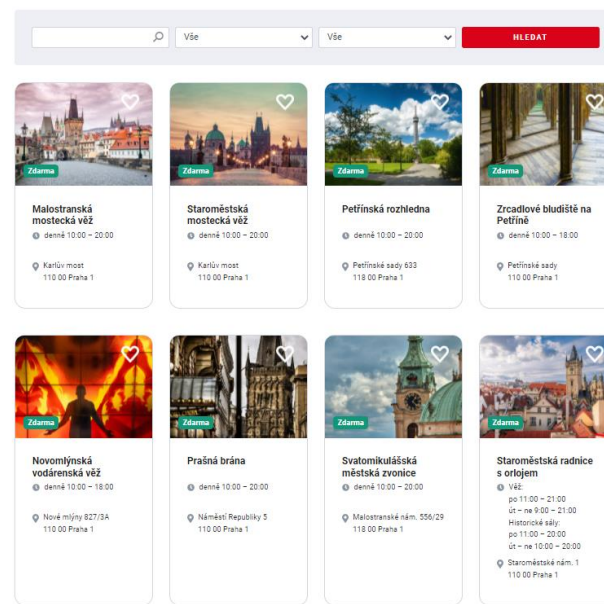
Vše
Vše
HLEDAT

Zdarma
Malostranská mostecká věž
denně 10:00 – 20:00
Karlův most
110 00 Praha 1

Zdarma
Staroměstská mostecká věž
denně 10:00 – 20:00
Karlův most
110 00 Praha 1

Zdarma
Petřínská rozhledna
denně 10:00 – 20:00
Petřínské sady 633
118 00 Praha 1

Zdarma
Zrcadlové bludiště na Petříně
denně 10:00 – 18:00
Petřínské sady
110 00 Praha 1

Zdarma
Novomlýnská vodárenská věž
denně 10:00 – 18:00
Nové mlýny 827/3A
110 00 Praha 1

Zdarma
Prašná brána
denně 10:00 – 20:00
Náměstí Republiky 5
110 00 Praha 1

Zdarma
Svatomikulášská městská zvonice
denně 10:00 – 20:00
Malostranské nám. 556/29
118 00 Praha 1

Zdarma
Staroměstská radnice s orlojem
Věž:
po 11:00 – 21:00
út – ne 9:00 – 21:00
Historické sály:
po 11:00 – 20:00
út – ne 10:00 – 20:00
Staroměstské nám. 1
110 00 Praha 1